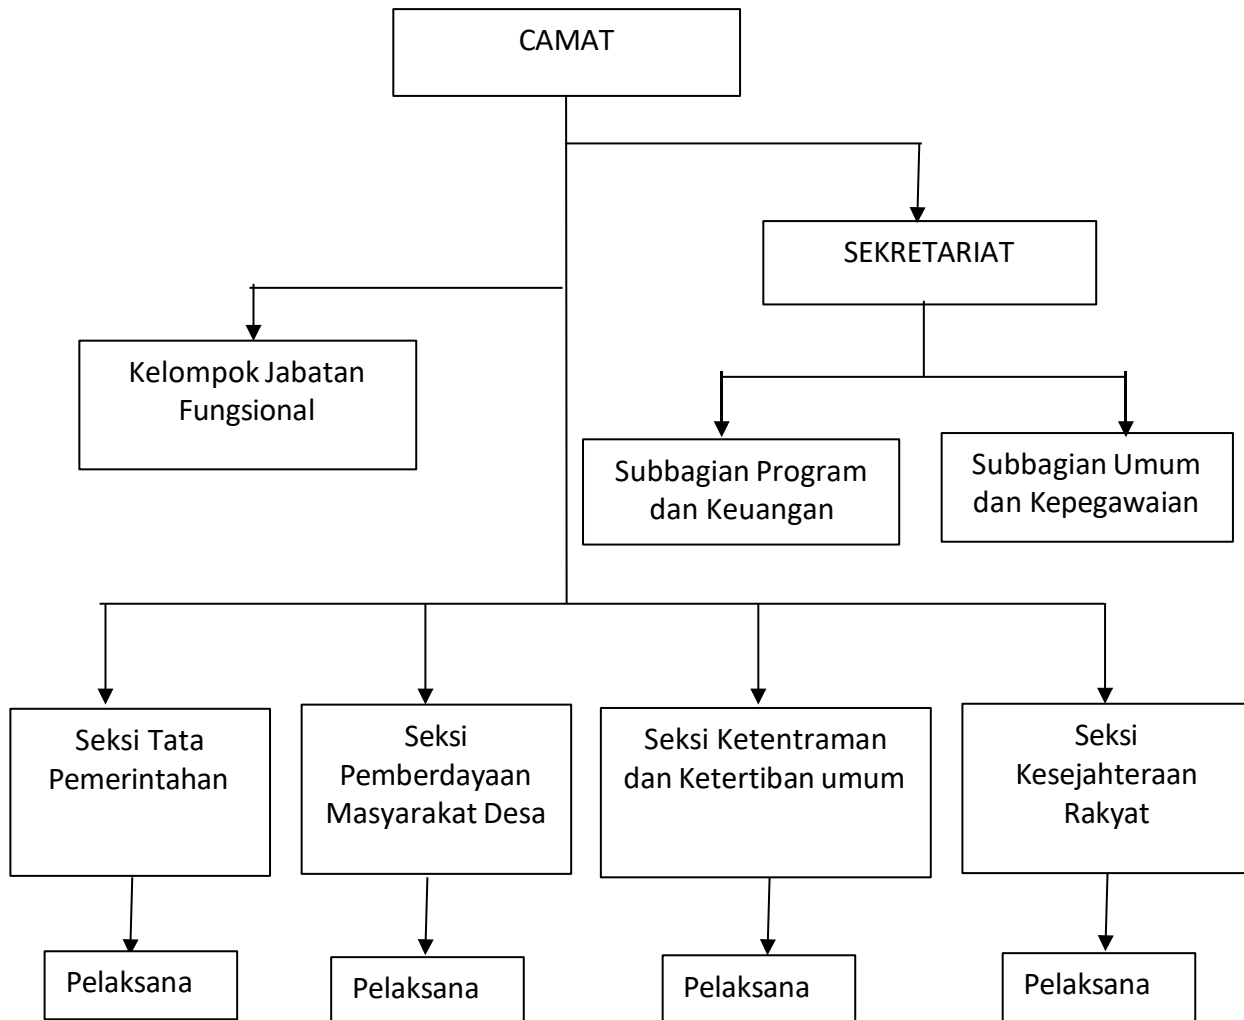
CAMAT

SEKRETARIAT

Kelompok Jabatan Fungsional

Subbagian Program dan Keuangan

Subbagian Umum dan Kepegawaian

Seksi Tata Pemerintahan

Seksi Pemberdayaan Masyarakat Desa

Seksi Ketentraman dan Ketertiban umum

Seksi Kesejahteraan Rakyat

Pelaksana

Pelaksana

Pelaksana

Pelaksana